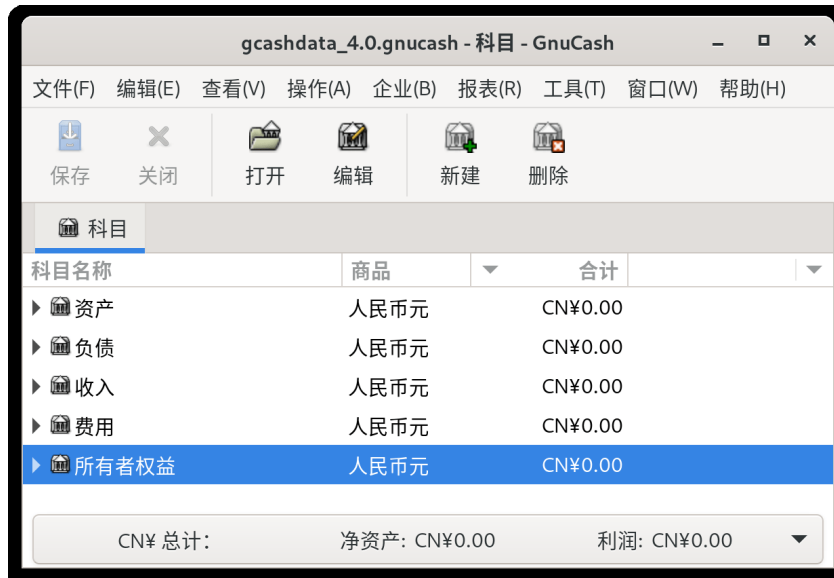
gcashdata_4.0.gnucash - 科目 - GnuCash

文件(F) 编辑(E) 查看(V) 操作(A) 企业(B) 报表(R) 工具(T) 窗口(W) 帮助(H)

保存 关闭 打开 编辑 新建 删除

科目

| 科目名称 | 商品 | 合计 |
|---|---|---|
| 资产 | 人民币元 | CN¥0.00 |
| 负债 | 人民币元 | CN¥0.00 |
| 收入 | 人民币元 | CN¥0.00 |
| 费用 | 人民币元 | CN¥0.00 |
| 所有者权益 | 人民币元 | CN¥0.00 |

CN¥ 总计: 净资产: CN¥0.00 利润: CN¥0.00